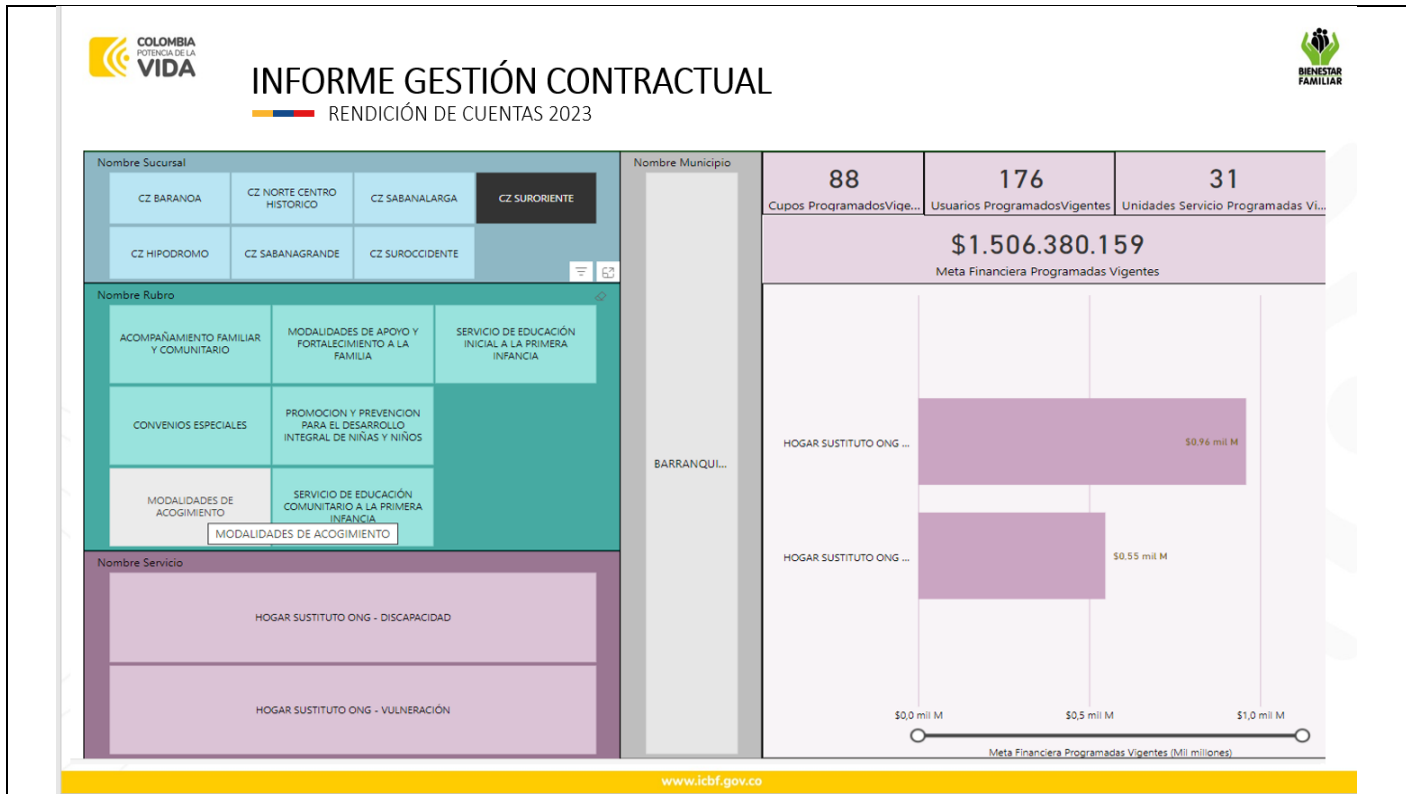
COLOMBIA POTENCIA DE LA VIDA

INFORME GESTIÓN CONTRACTUAL

RENDICIÓN DE CUENTAS 2023

BIENESTAR FAMILIAR

Nombre Sucursal

CZ BARANOA
CZ NORTE CENTRO HISTORICO
CZ SABANALARGA
CZ SURORIENTE
CZ HIPODROMO
CZ SABANAGRANDE
CZ SUROCCIDENTE

Nombre Rubro

ACOMPAÑAMIENTO FAMILIAR Y COMUNITARIO
MODALIDADES DE APOYO Y FORTALECIMIENTO A LA FAMILIA
SERVICIO DE EDUCACIÓN INICIAL A LA PRIMERA INFANCIA
CONVENIOS ESPECIALES
PROMOCION Y PREVENCION PARA EL DESARROLLO INTEGRAL DE NIÑAS Y NIÑOS
MODALIDADES DE ACOGIMIENTO
SERVICIO DE EDUCACIÓN COMUNITARIO A LA PRIMERA INFANCIA
MODALIDADES DE ACOGIMIENTO

Nombre Servicio

HOGAR SUSTITUTO ONG - DISCAPACIDAD
HOGAR SUSTITUTO ONG - VULNERACIÓN

Nombre Municipio

BARRANQUI...

88
Cupos ProgramadosVige...

176
Usuarios ProgramadosVigentes

31
Unidades Servicio Programadas Vi...

$1.506.380.159
Meta Financiera Programadas Vigentes

HOGAR SUSTITUTO ONG ...
$0.96 mil M
HOGAR SUSTITUTO ONG ...
$0.55 mil M

$0,0 mil M
$0,5 mil M
$1,0 mil M

Meta Financiera Programadas Vigentes (Mil millones)

www.icbf.gov.co